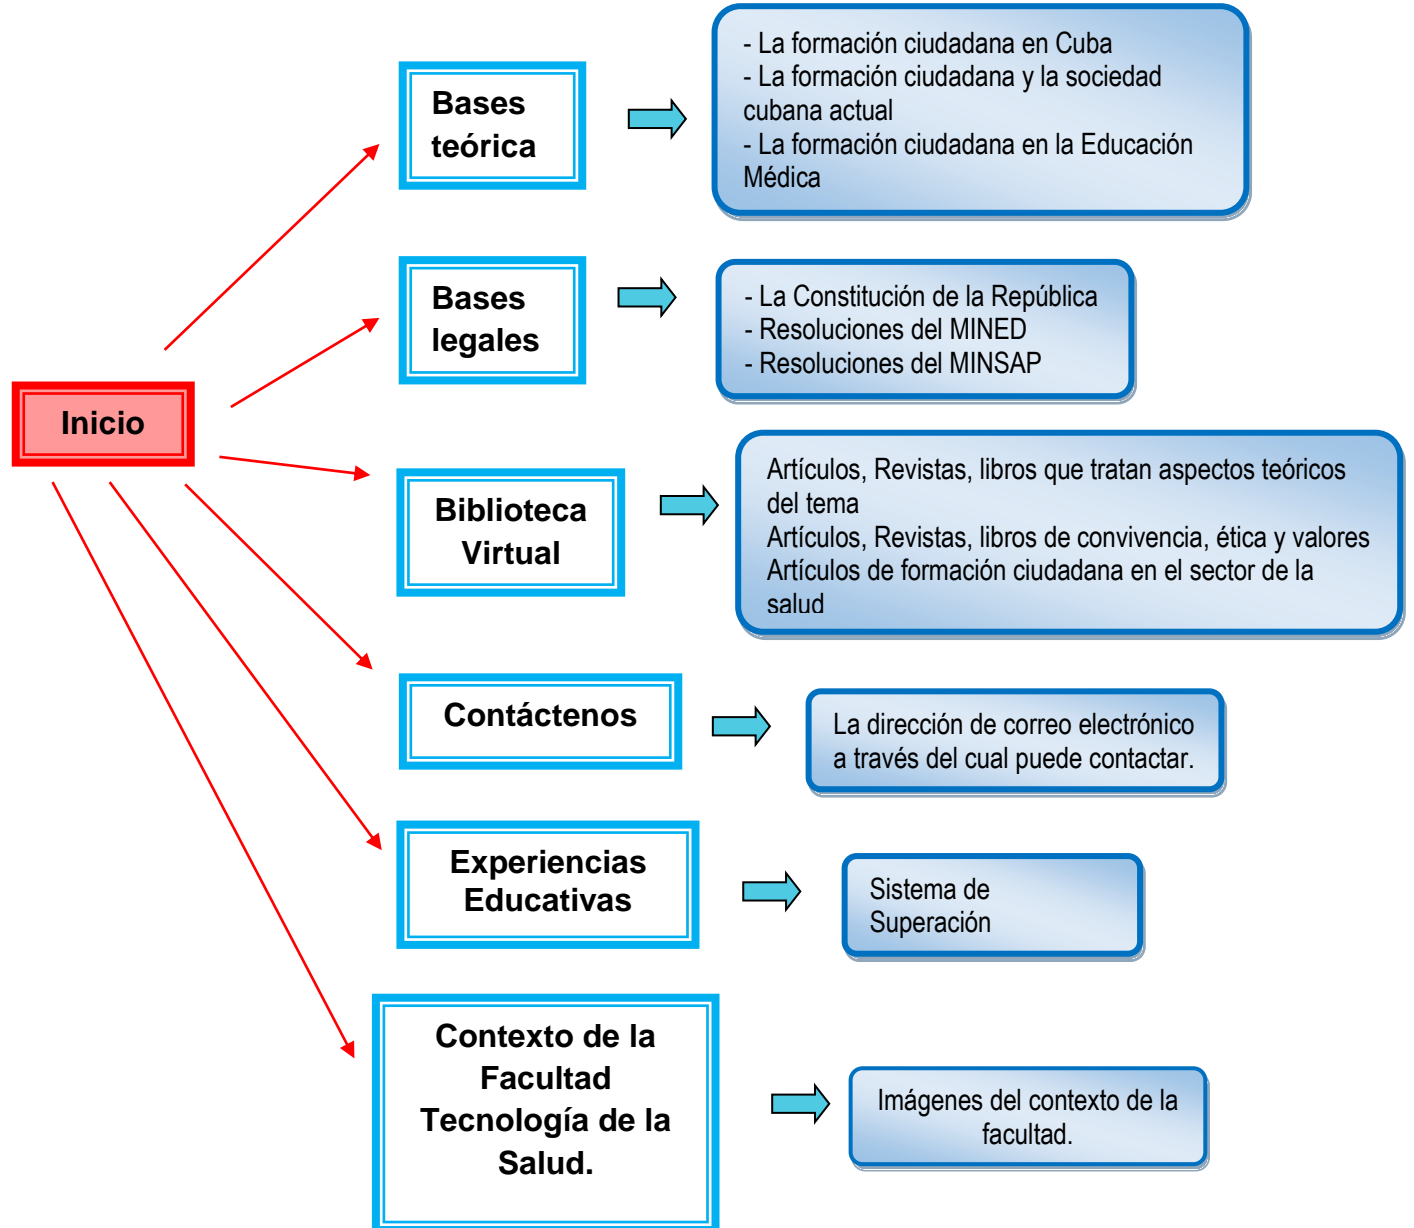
Inicio

Bases teórica

- La formación ciudadana en Cuba
- La formación ciudadana y la sociedad cubana actual
- La formación ciudadana en la Educación Médica

Bases legales

- La Constitución de la República
- Resoluciones del MINED
- Resoluciones del MINSAP

Biblioteca Virtual

Artículos, Revistas, libros que tratan aspectos teóricos del tema
Artículos, Revistas, libros de convivencia, ética y valores
Artículos de formación ciudadana en el sector de la salud

Contáctenos

La dirección de correo electrónico a través del cual puede contactar.

Experiencias Educativas

Sistema de Superación

Contexto de la Facultad Tecnología de la Salud.

Imágenes del contexto de la facultad.